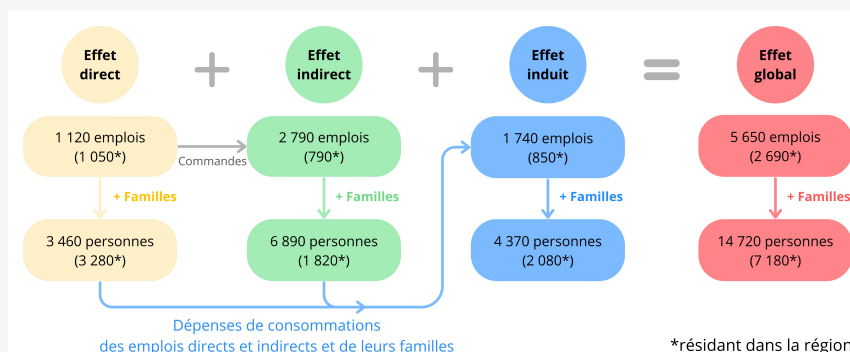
Effet direct

+

Effet indirect

+

Effet induit

=

Effet global

1 120 emplois (1 050*)

Commandes

2 790 emplois (790*)

1 740 emplois (850*)

5 650 emplois (2 690*)

+ Familles

+ Familles

+ Familles

+ Familles

3 460 personnes (3 280*)

6 890 personnes (1 820*)

4 370 personnes (2 080*)

14 720 personnes (7 180*)

Dépenses de consommations des emplois directs et indirects et de leurs familles

*résidant dans la régio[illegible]